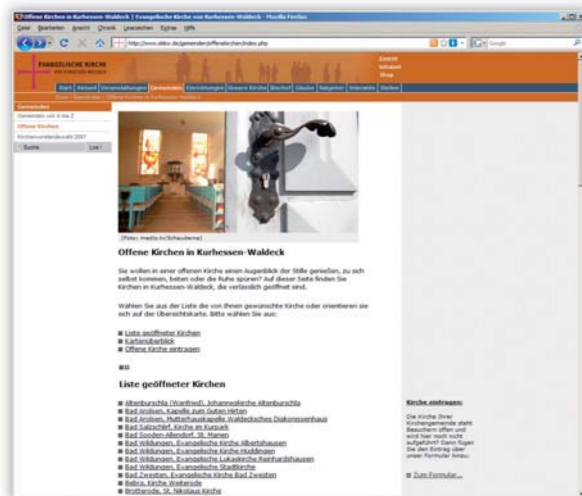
Offene Kirchen in Kurhessen-Waldeck | Evangelische Kirche von Kurhessen-Waldeck - Mozilla Firefox

Datei Bearbeiten Ansicht Chronik Lesezeichen Extras Hilfe

http://www.ekkw.de/gemeinden/offenekirchen/index.php

Google

EVANGELISCHE KIRCHE

Kontakt
Intranet
Shop

Start Aktuell Veranstaltungen Gemeinden Einrichtungen Unsere Kirche Bischof Glaube Ratgeber Interaktiv Stellen

Gemeinden

Gemeinden von A bis Z
Offene Kirchen
Kirchenvorstandswahl 2007

Suche Los!

(Foto: medio.tv/Schauderna)

Offene Kirchen in Kurhessen-Waldeck

Sie wollen in einer offenen Kirche einen Augenblick der Stille genießen, zu sich selbst kommen, beten oder die Ruhe spüren? Auf dieser Seite finden Sie Kirchen in Kurhessen-Waldeck, die verlässlich geöffnet sind.

Wählen Sie aus der Liste die von Ihnen gewünschte Kirche oder orientieren sie sich auf der Übersichtskarte. Bitte wählen Sie aus:

Liste geöffneter Kirchen
Kartenüberblick
Offene Kirche eintragen

Liste geöffneter Kirchen

Altenburschla (Wanfried), Johanneskirche Altenburschla
Bad Arolsen, Kapelle zum Guten Hirten
Bad Arolsen, Mutterhauskapelle Waldeckisches Diakonissenhaus
Bad Salzschlirf, Kirche im Kurpark
Bad Sooden-Allendorf, St. Marien
Bad Wildungen, Evangelische Kirche Albertshausen
Bad Wildungen, Evangelische Kirche Hundsdorf
Bad Wildungen, Evangelische Lukaskirche Reinhardshausen
Bad Wildungen, Evangelische Stadtkirche
Bad Zwesten, Evangelische Kirche Bad Zwesten
Bebra, Kirche Weiterode
Brotterode, St. Nikolaus Kirche

Kirche eintragen:

Die Kirche Ihrer Kirchengemeinde steht Besuchern offen und wird hier noch nicht aufgeführt? Dann fügen Sie den Eintrag über unser Formular hinzu:

Zum Formular...